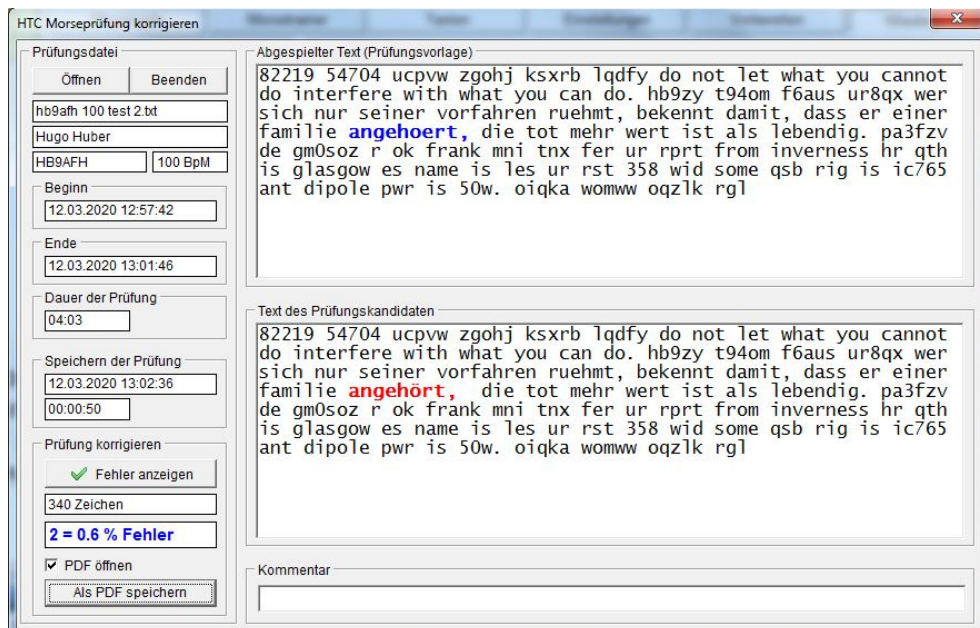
HTC Morseprüfung korrigieren

Prüfungsdatei

Öffnen

Beenden

hb9afh 100 test 2.txt

Hugo Huber

HB9AFH

100 BpM

Beginn

12.03.2020 12:57:42

Ende

12.03.2020 13:01:46

Dauer der Prüfung

04:03

Speichern der Prüfung

12.03.2020 13:02:36

00:00:50

Prüfung korrigieren

Fehler anzeigen

340 Zeichen

2 = 0.6 % Fehler

PDF öffnen

Als PDF speichern

Abgespielter Text (Prüfungsvorlage)

82219 54704 ucpvw zgohj ksxrb lqdfy do not let what you cannot do interfere with what you can do. hb9zy t94om f6aus ur8qx wer sich nur seiner vorfahren ruehmt, bekennt damit, dass er einer familie angehoert, die tot mehr wert ist als lebendig. pa3fzv de gm0soz r ok frank mni tnx fer ur rprt from inverness hr qth is glasgow es name is les ur rst 358 wid some qsb rig is ic765 ant dipole pwr is 50w. oiqka womww oqzlk rgl

Text des Prüfungskandidaten

82219 54704 ucpvw zgohj ksxrb lqdfy do not let what you cannot do interfere with what you can do. hb9zy t94om f6aus ur8qx wer sich nur seiner vorfahren ruehmt, bekennt damit, dass er einer familie angehört, die tot mehr wert ist als lebendig. pa3fzv de gm0soz r ok frank mni tnx fer ur rprt from inverness hr qth is glasgow es name is les ur rst 358 wid some qsb rig is ic765 ant dipole pwr is 50w. oiqka womww oqzlk rgl

Kommentar